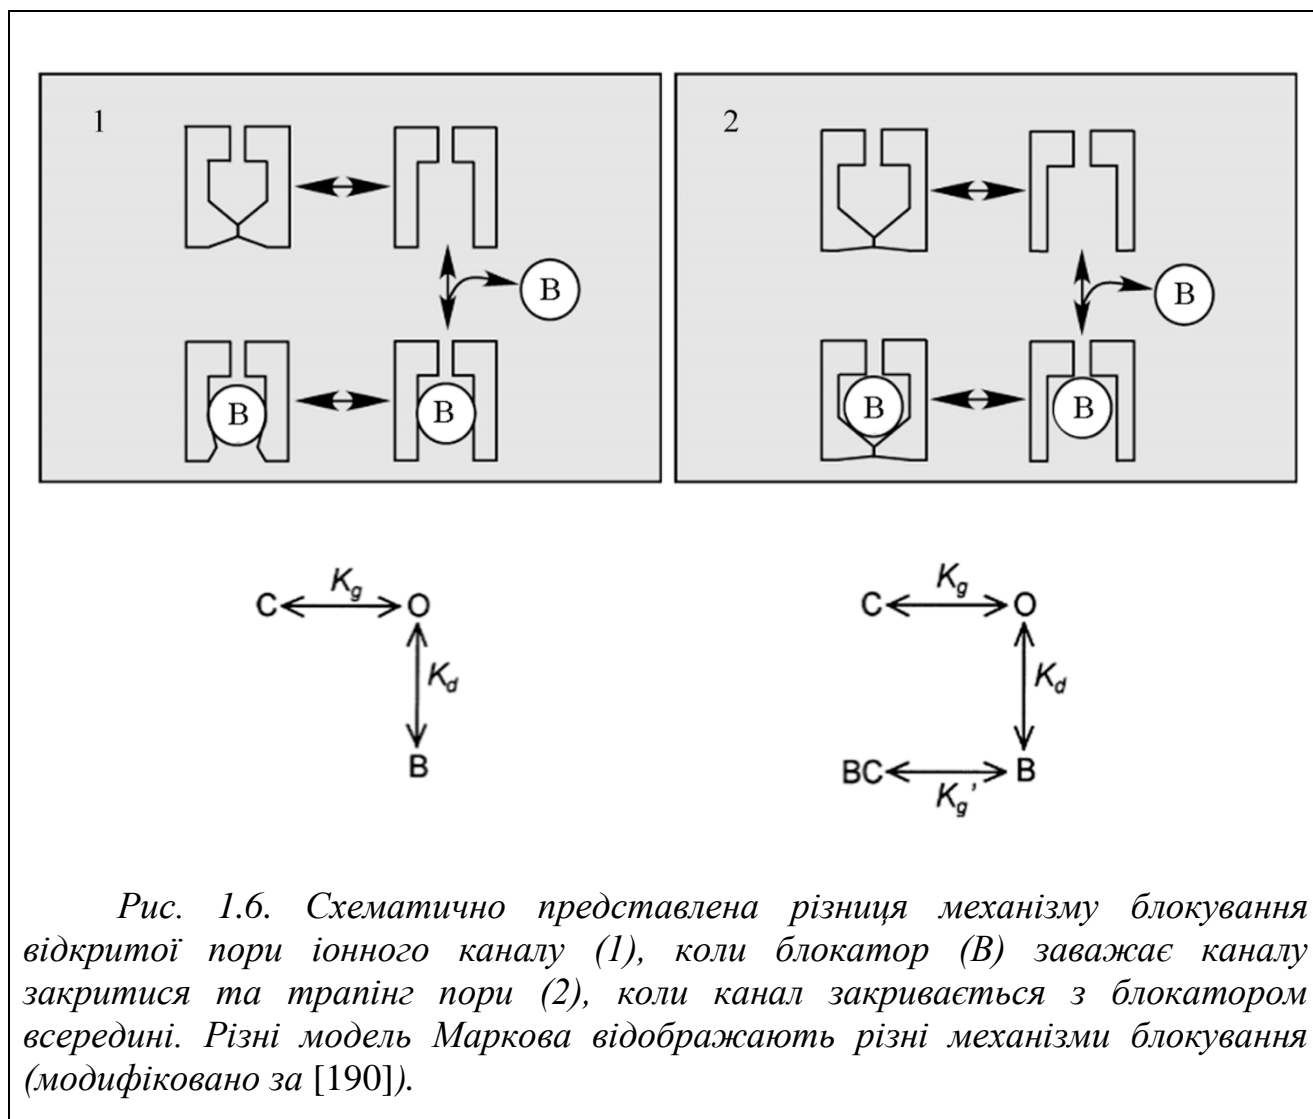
1

B

B

B

2

B

B

B

C $\xleftrightarrow{K_g}$ O

$K_d$

B

C $\xleftrightarrow{K_g}$ O

$K_d$

BC $\xleftrightarrow{K_g'}$ B

*Рис. 1.6. Схематично представлена різниця механізму блокування відкритої пори іонного каналу (1), коли блокатор (B) заважає каналу закритися та трапінг пори (2), коли канал закривається з блокатором всередині. Різні модель Маркова відображають різні механізми блокування (модифіковано за* [190]*).*